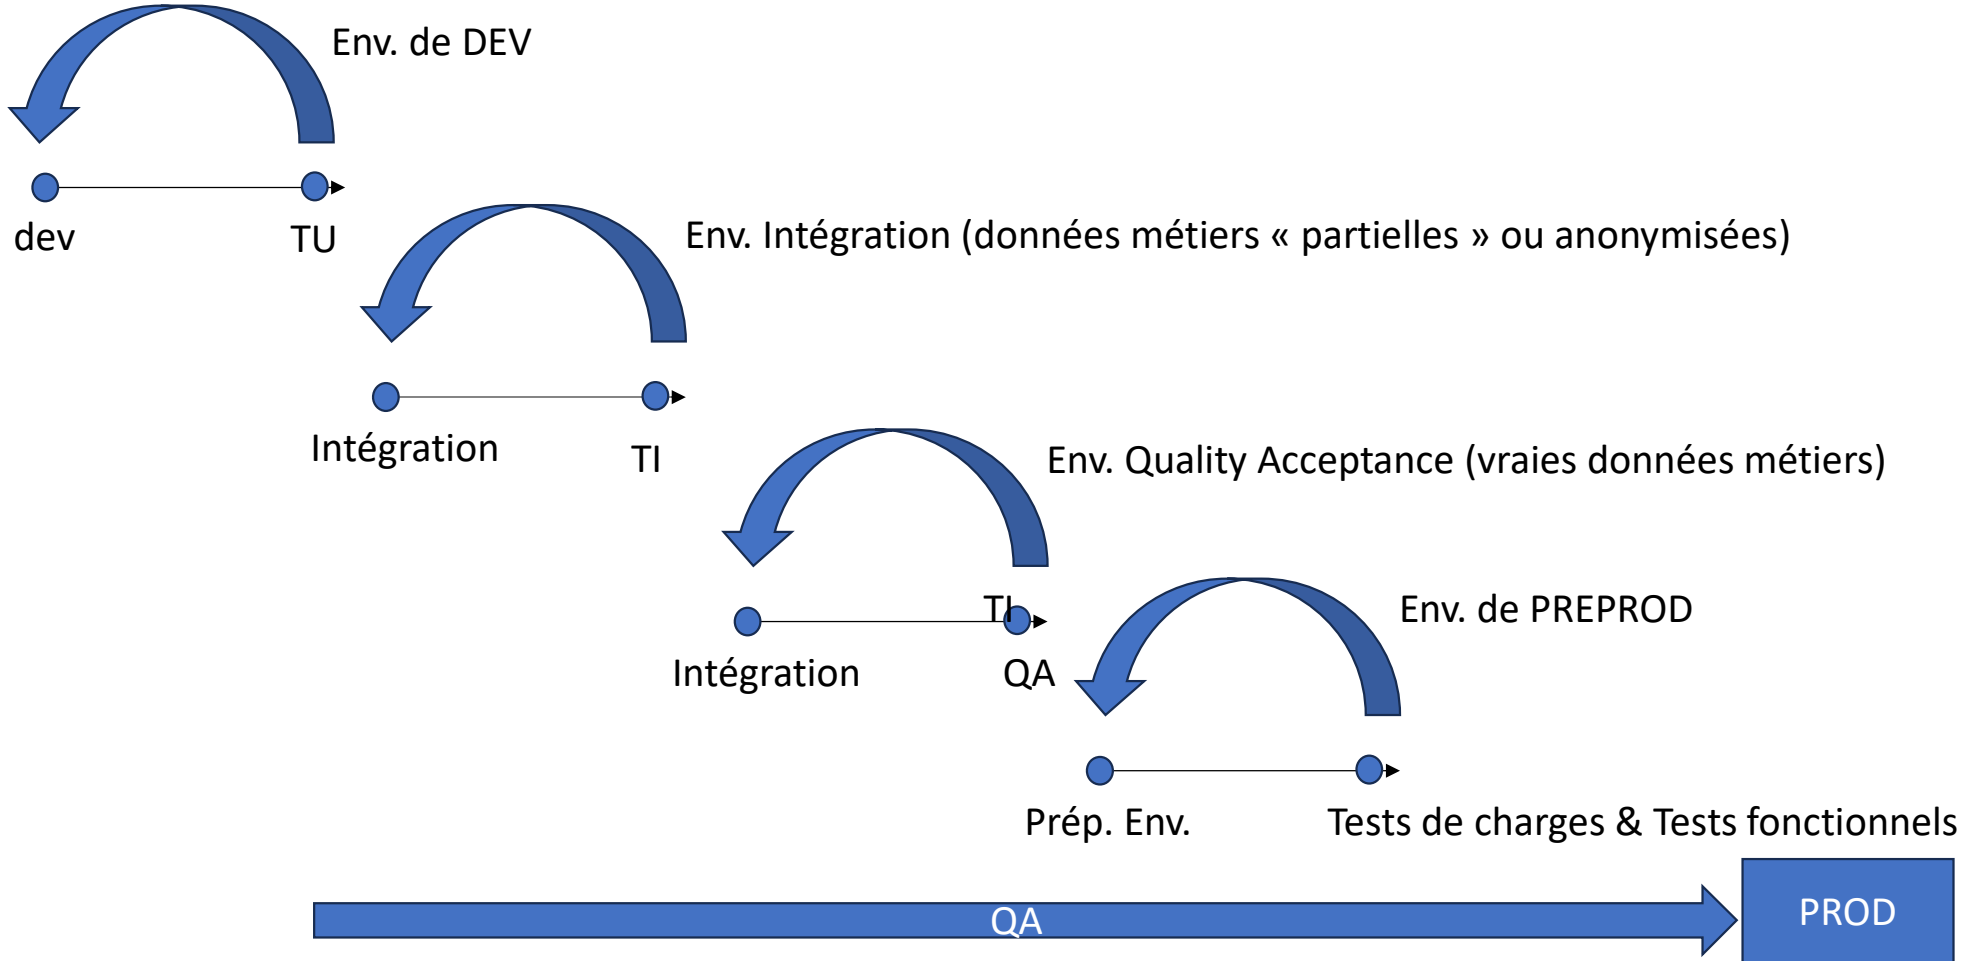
Env. de DEV

dev

TU

Env. Intégration (données métiers « partielles » ou anonymisées)

Intégration

TI

Env. Quality Acceptance (vraies données métiers)

TI

Intégration

QA

Env. de PREPROD

Prép. Env.

Tests de charges & Tests fonctionnels

QA

PROD